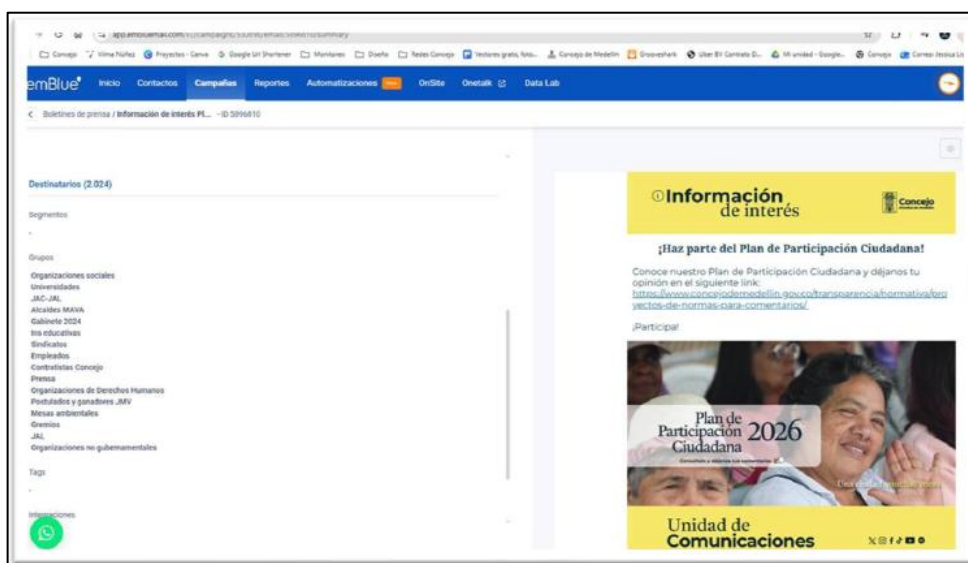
app.embluemail.com/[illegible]/campaigns/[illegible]/summary

Concejo Vima Núñez Proyectos - Canva Google Url Shortener Monitoreo Diseño Redes Concejo Vectores gratis, foto... Concejo de Medellín Grooveshark Uber BV Contrato D... Mi unidad - Google... Concejo Correo Jessica Lo

emBlue Inicio Contactos Campañas Reportes Automatizaciones New OnSite Onetalk Data Lab

< Boletines de prensa / Información de interés Pl... - ID 5996810

Destinatarios (2.024)

Segmentos

-

Grupos

Organizaciones sociales
Universidades
JAC-JAL
Alcaldes MAVA
Gabinete 2024
Ins educativas
Sindicatos
Empleados
Contratistas Concejo
Prensa
Organizaciones de Derechos Humanos
Postulados y ganadores JMV
Mesas ambientales
Gremios
JAL
Organizaciones no gubernamentales

Tags

-

Integraciones

Información de interés

Concejo

¡Haz parte del Plan de Participación Ciudadana!

Conoce nuestro Plan de Participación Ciudadana y déjanos tu opinión en el siguiente link: https://www.concejodemedellin.gov.co/transparencia/normativa/proyectos-de-normas-para-comentarios/

¡Participa!

Plan de Participación Ciudadana 2026

Consúltalo y déjanos tus comentarios

Una ciudad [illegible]

Unidad de Comunicaciones